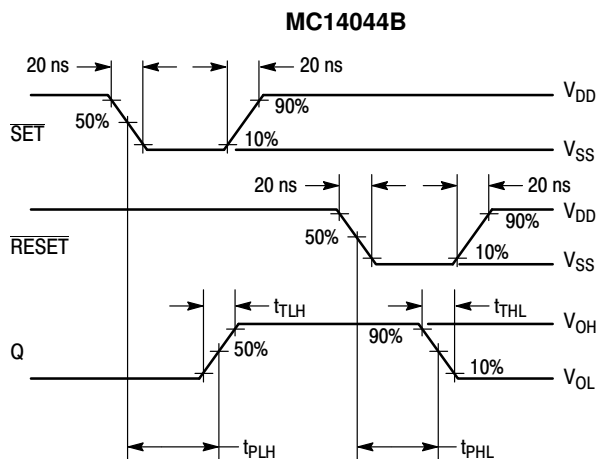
MC14044B

20 ns

20 ns

$V_{DD}$

90%

50%

$\overline{SET}$

10%

$V_{SS}$

20 ns

20 ns

$V_{DD}$

90%

50%

$\overline{RESET}$

10%

$V_{SS}$

$t_{TLH}$

$t_{THL}$

$V_{OH}$

90%

Q

50%

10%

$V_{OL}$

$t_{PLH}$

$t_{PHL}$